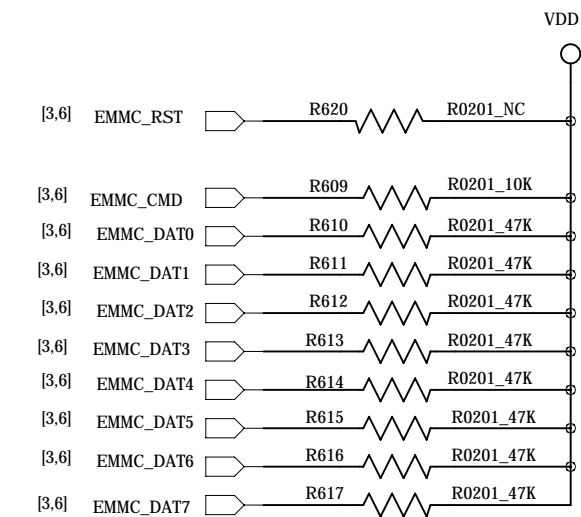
VDD

[3,6] EMMC_RST R620 R0201_NC

[3,6] EMMC_CMD R609 R0201_10K

[3,6] EMMC_DAT0 R610 R0201_47K

[3,6] EMMC_DAT1 R611 R0201_47K

[3,6] EMMC_DAT2 R612 R0201_47K

[3,6] EMMC_DAT3 R613 R0201_47K

[3,6] EMMC_DAT4 R614 R0201_47K

[3,6] EMMC_DAT5 R615 R0201_47K

[3,6] EMMC_DAT6 R616 R0201_47K

[3,6] EMMC_DAT7 R617 R0201_47K